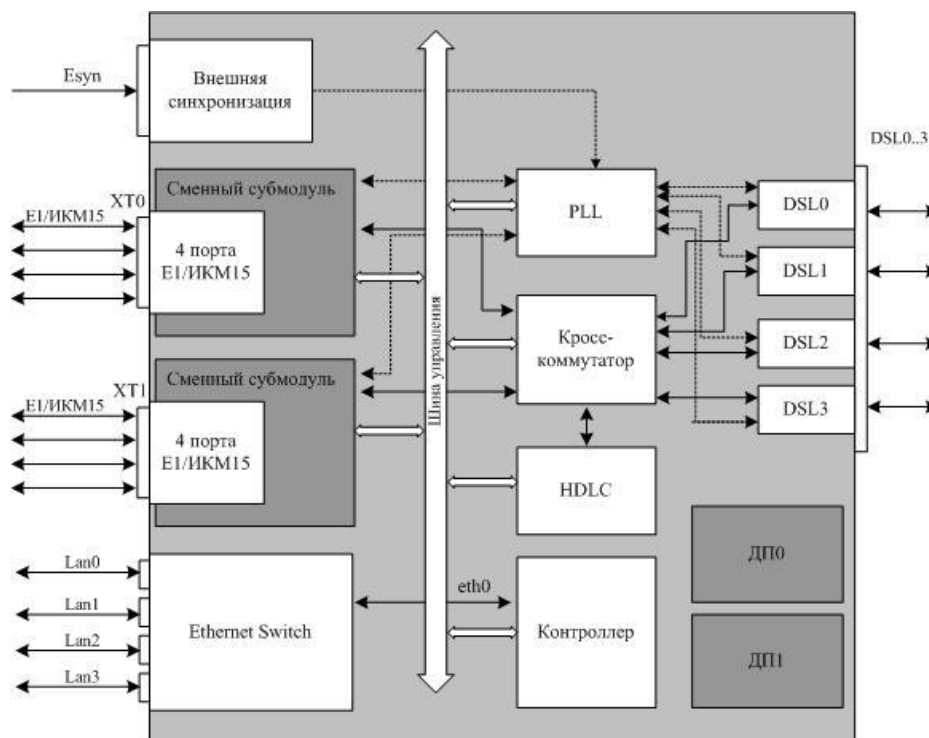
Esyn

Внешняя синхронизация

DSL0..3

XT0

Сменный субмодуль

E1/ИКМ15

4 порта E1/ИКМ15

PLL

DSL0

DSL1

Шина управления

Кросс-коммутатор

DSL2

XT1

Сменный субмодуль

E1/ИКМ15

4 порта E1/ИКМ15

DSL3

HDLC

ДП0

Lan0

Lan1

eth0

Ethernet Switch

Контроллер

Lan2

ДП1

Lan3